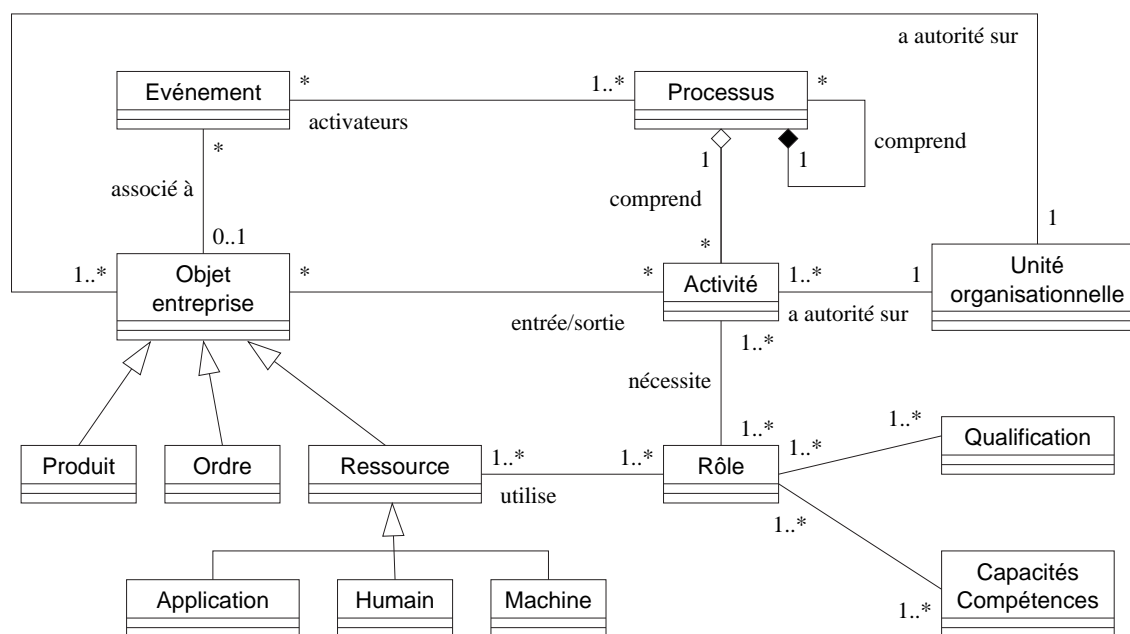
a autorité sur

Evénement

*

activateurs

1..*

Processus

*

comprend

1

1

*

associé à

comprend

1

0..1

*

1..*

Objet entreprise

*

*

Activité

1..*

1

Unité organisationnelle

entrée/sortie

a autorité sur

1..*

nécessite

1..*

1..*

1..*

Qualification

Produit

Ordre

Ressource

1..*

1..*

Rôle

utilise

1..*

Capacités Compétences

1..*

Application

Humain

Machine